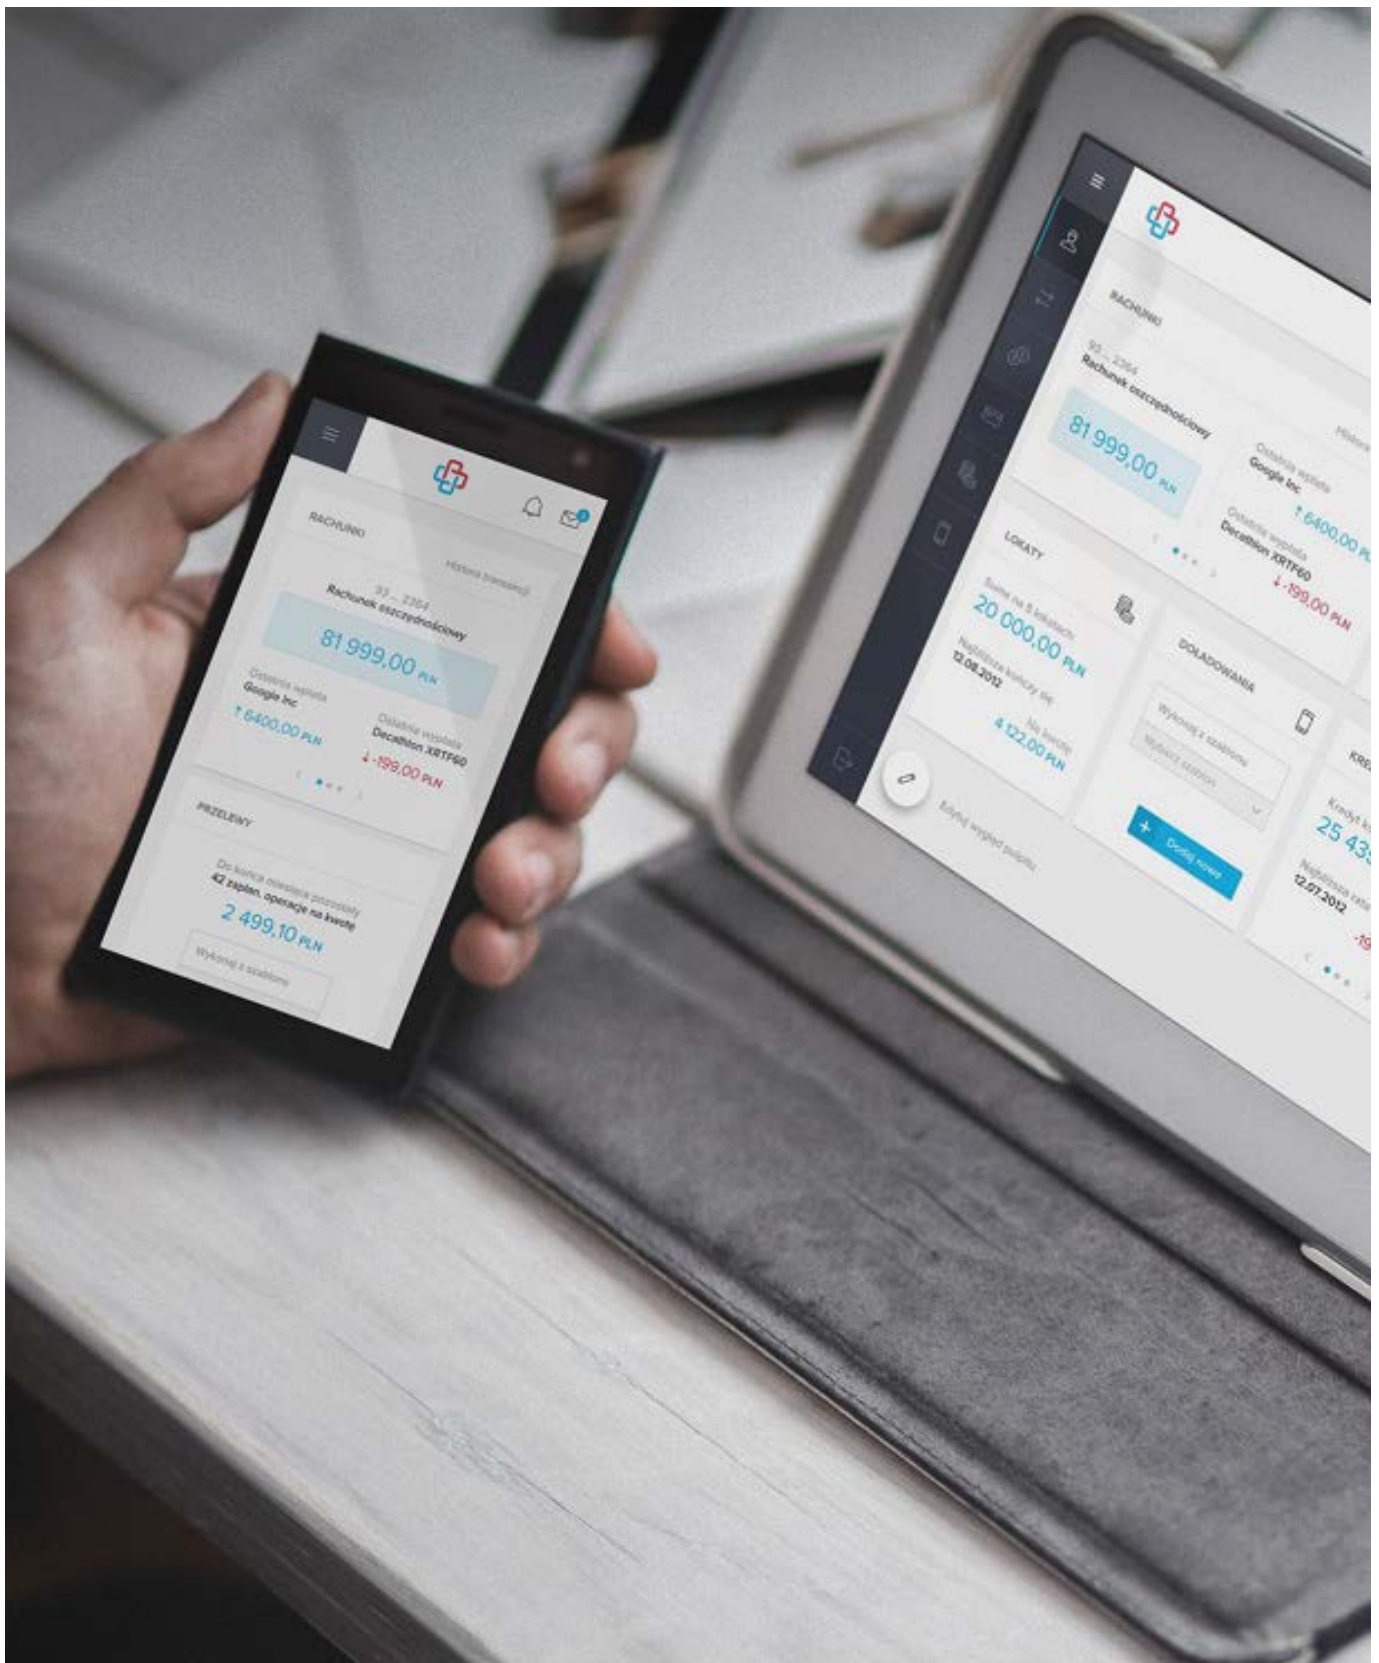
RACHUNKI

Historia transakcji

93 ... 2364
Rachunek oszczędnościowy

81 999,00 PLN

Ostatnia wpłata
Google Inc
6400,00 PLN

Ostatnia wypłata
Decathlon XRTF60
-199,00 PLN

PRZELEWY

Do końca miesiąca pozostały
42 zaplan. operacje na kwotę
2 499,10 PLN

Wykonaj z szablonu

RACHUNKI

93 ... 2364
Rachunek oszczędnościowy

81 999,00 PLN

Histo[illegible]

Ostatnia wpłata
Google Inc
6400,00 PL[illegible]

Ostatnia wypłata
Decathlon XRTF60
-199,00 PLN

LOKATY

Suma na 5 lokatach
20 000,00 PLN
Najbliższa kończy się
12.08.2012
Na kwotę
4 122,00 PLN

DOŁADOWANIA

Wykonaj z szablonu
Wybierz szablon

Dodaj nowe

KRE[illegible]
Kredyt k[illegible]
25 43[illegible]
Najbliższa rata
12.07.2012
-1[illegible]

Edytuj wygląd pulpitu